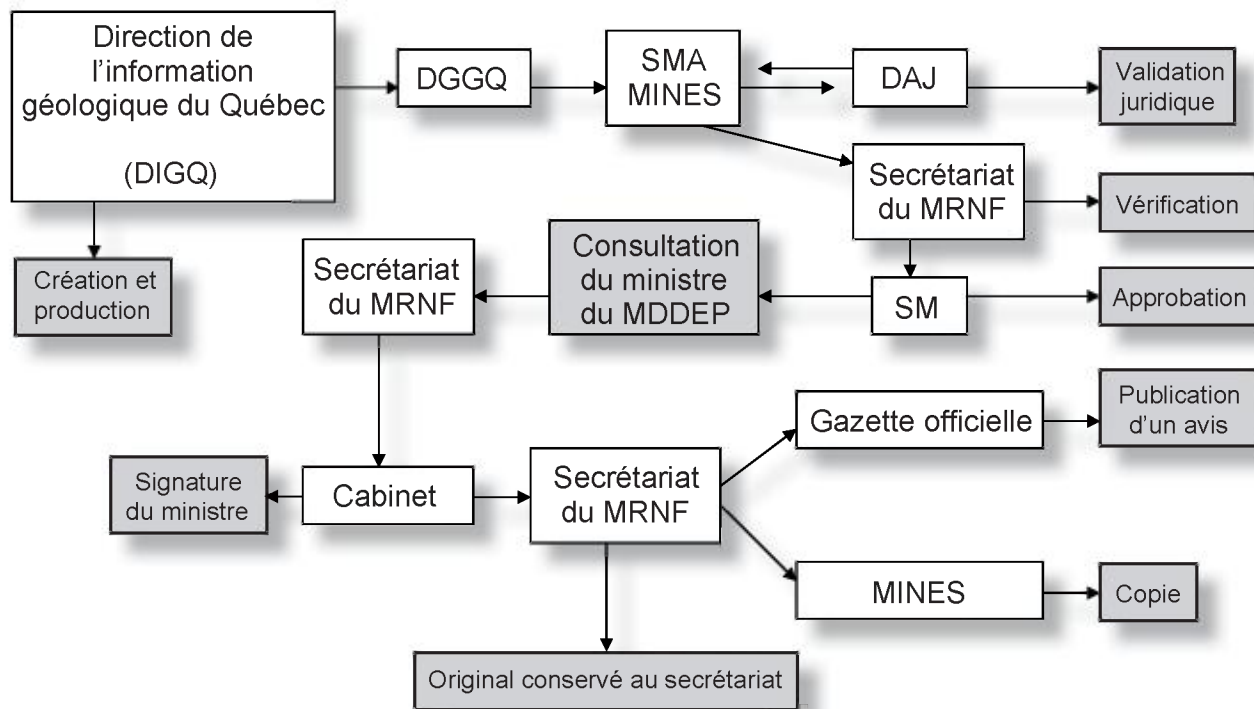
Direction de l'information géologique du Québec

(DIGQ)

DGGQ

SMA MINES

DAJ

Validation juridique

Secrétariat du MRNF

Vérification

Création et production

Secrétariat du MRNF

Consultation du ministre du MDDEP

SM

Approbation

Gazette officielle

Publication d'un avis

Signature du ministre

Cabinet

Secrétariat du MRNF

MINES

Copie

Original conservé au secrétariat